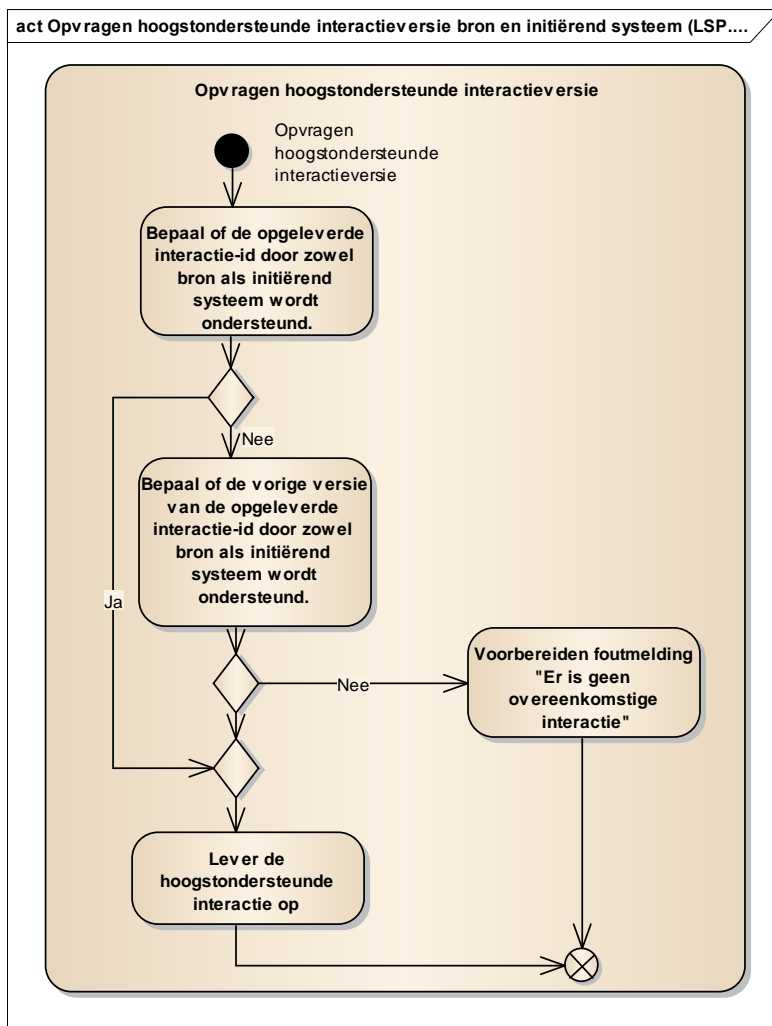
act Opvragen hoogstondersteunde interactieversie bron en initiërend systeem (LSP....

Opvragen hoogstondersteunde interactieversie

Opvragen hoogstondersteunde interactieversie

Bepaal of de opgeleverde interactie-id door zowel bron als initiërend systeem wordt ondersteund.

Nee

Bepaal of de vorige versie van de opgeleverde interactie-id door zowel bron als initiërend systeem wordt ondersteund.

Ja

Nee

Voorbereiden foutmelding "Er is geen overeenkomstige interactie"

Lever de hoogstondersteunde interactie op